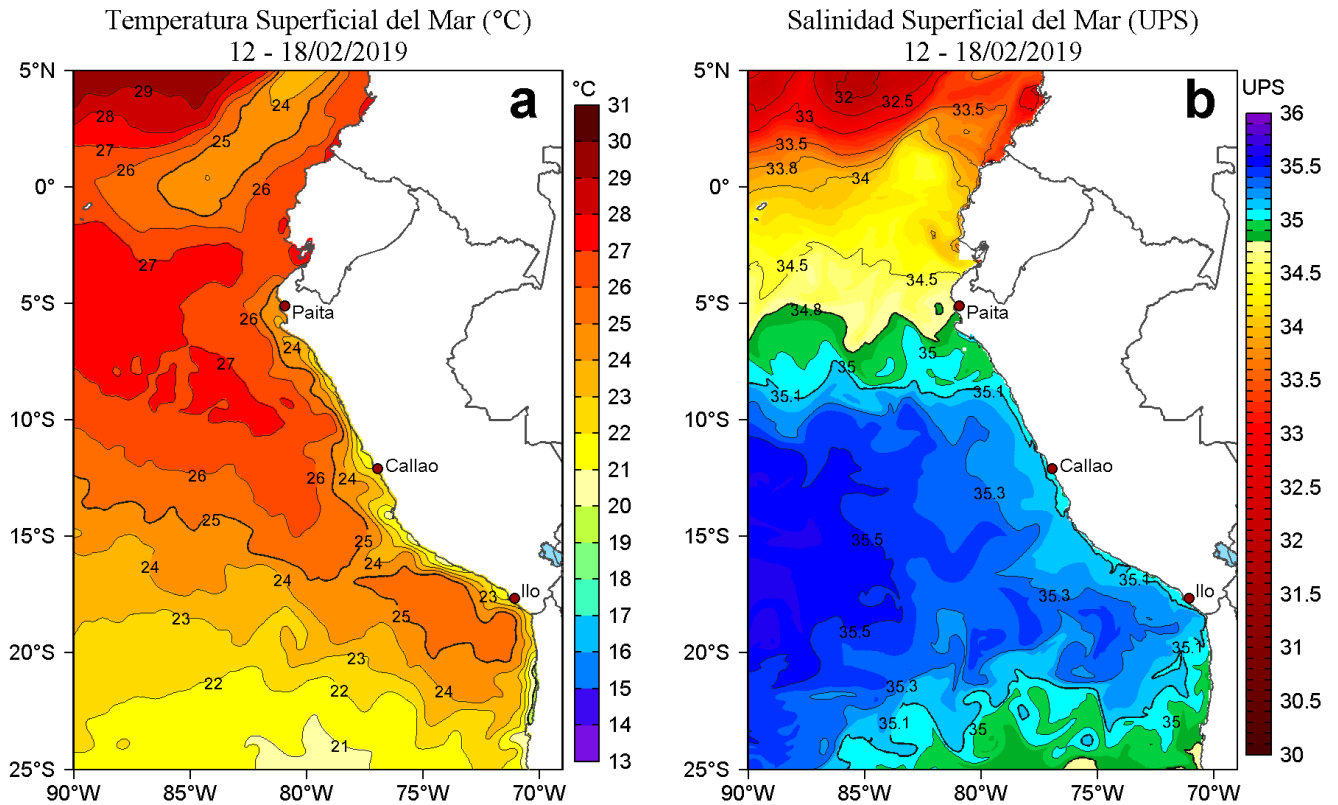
Temperatura Superficial del Mar (°C)
12 - 18/02/2019

a

°C
31
30
29
28
27
26
25
24
23
22
21
20
19
18
17
16
15
14
13

5°N
0°
5°S
10°S
15°S
20°S
25°S
90°W 85°W 80°W 75°W 70°W

29
28
27
26
24
25
26
27
27
26
24
26
26
24
25
25
24
24
23
24
23
25
23
22
22
24
21

Paita
Callao
Ilo

Salinidad Superficial del Mar (UPS)
12 - 18/02/2019

b

UPS
36
35.5
35
34.5
34
33.5
33
32.5
32
31.5
31
30.5
30

5°N
0°
5°S
10°S
15°S
20°S
25°S
90°W 85°W 80°W 75°W 70°W

32
32.5
33
33.5
33.5
33.8
34
34.5
34.5
34.8
35
35
35.1
35.1
35.3
35.5
35.1
35.3
35.5
35.1
35.3
35.1
35
35

Paita
Callao
Ilo